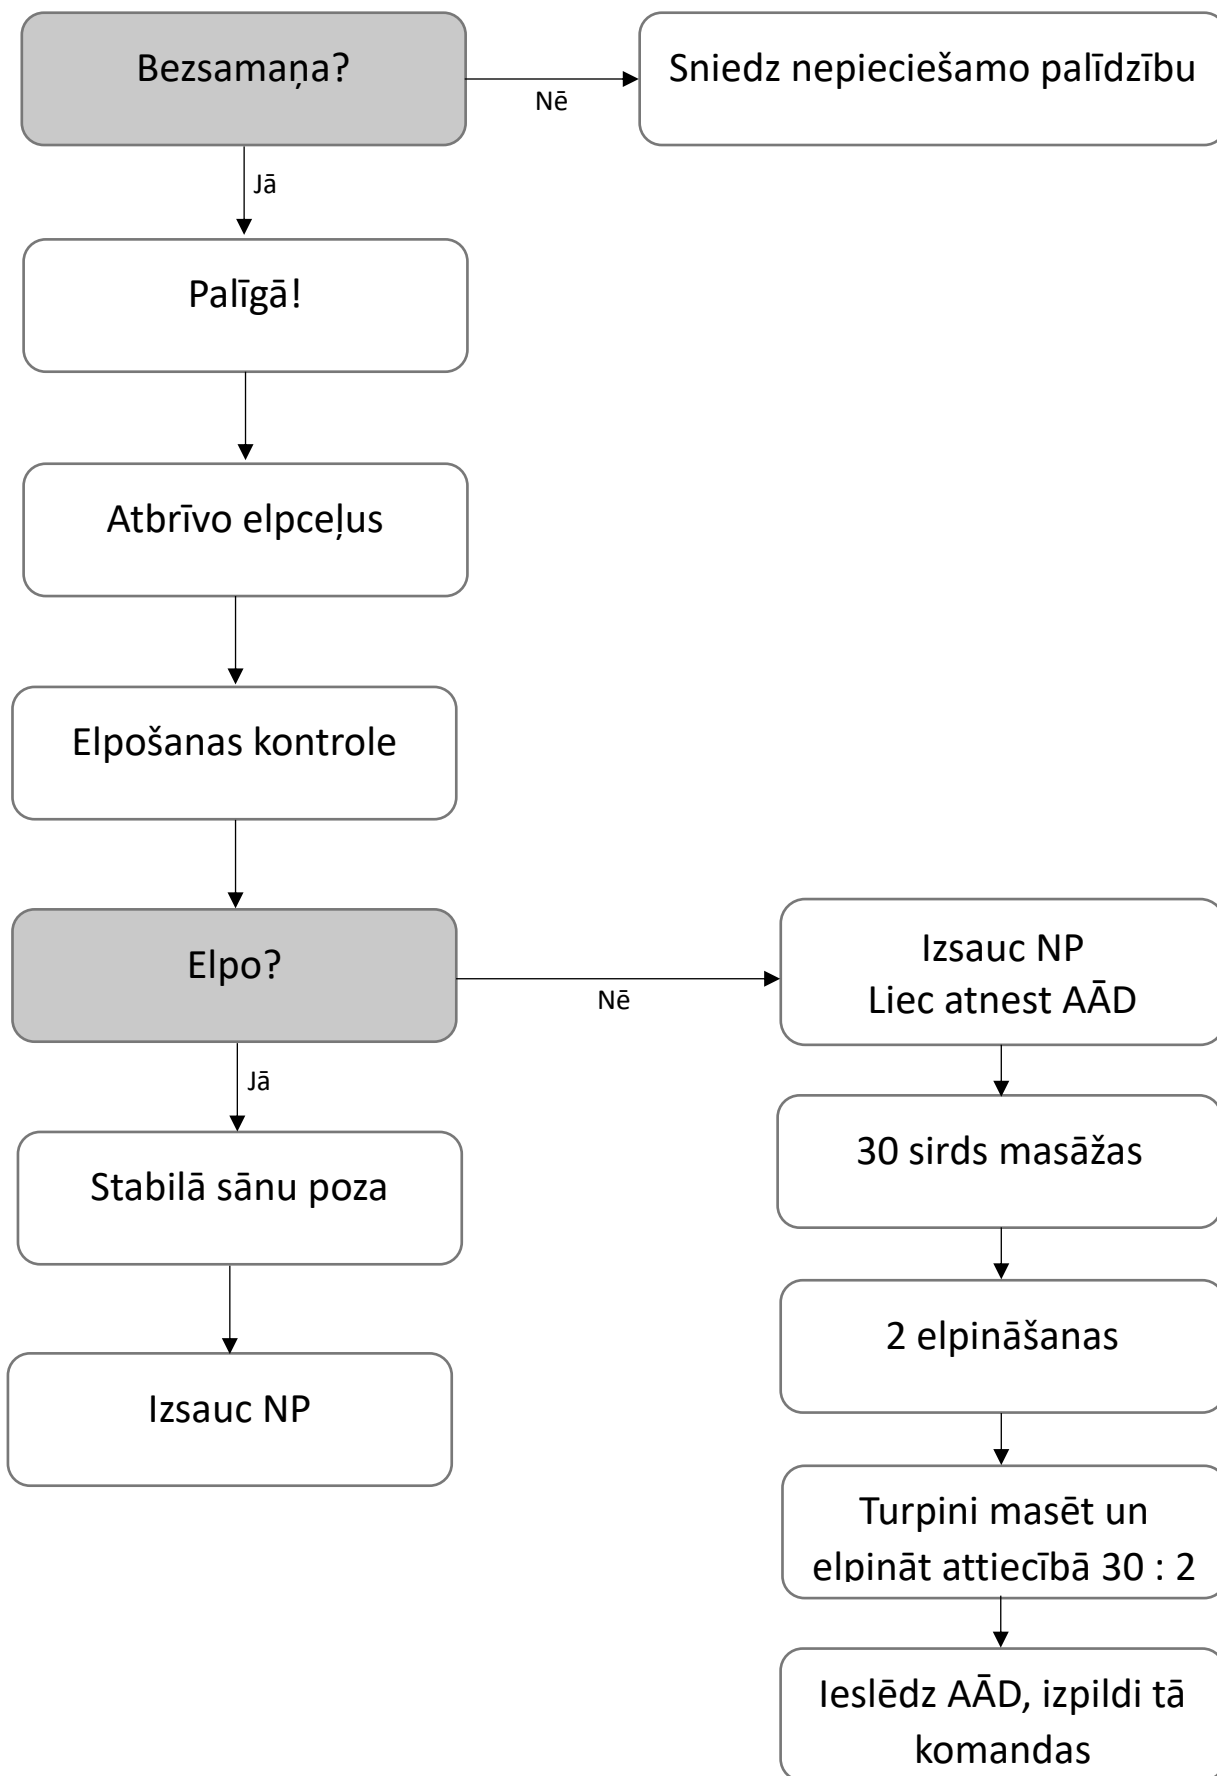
Bezsamaņa?

Nē

Sniedz nepieciešamo palīdzību

Jā

Palīgā!

Atbrīvo elpceļus

Elpošanas kontrole

Elpo?

Nē

Izsauc NP
Liec atnest AĀD

30 sirds masāžas

2 elpināšanas

Turpini masēt un elpināt attiecībā 30 : 2

Ieslēdz AĀD, izpildi tā komandas

Jā

Stabilā sānu poza

Izsauc NP